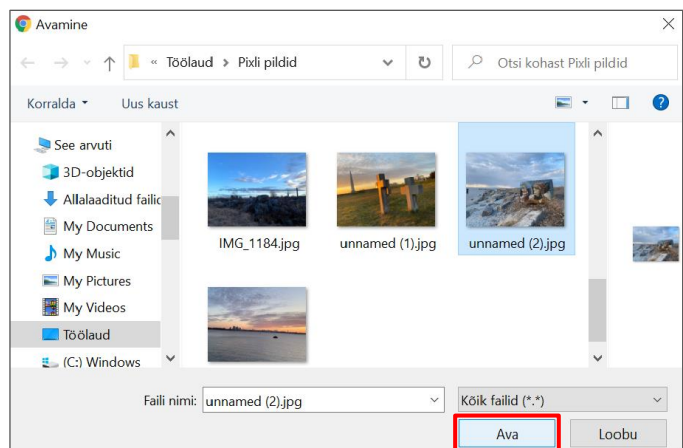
Avamine

« Töölaud > Pixli pildid

Otsi kohast Pixli pildid

Korralda ▾ Uus kaust

See arvuti
3D-objektid
Allalaaditud failid
My Documents
My Music
My Pictures
My Videos
Töölaud
(C:) Windows

IMG_1184.jpg
unnamed (1).jpg
unnamed (2).jpg

Faili nimi: unnamed (2).jpg
Kõik failid (*.*)

Ava
Loobu